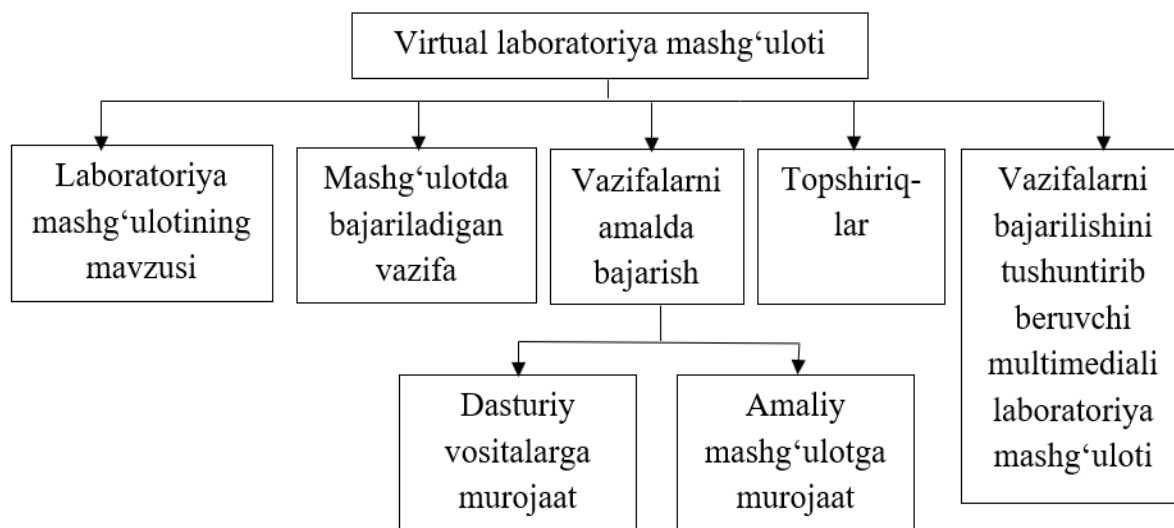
Virtual laboratoriya mashg‘uloti

Laboratoriya mashg‘ulotining mavzusi

Mashg‘ulotda bajariladigan vazifa

Vazifalarni amalda bajarish

Topshiriq-lar

Vazifalarni bajarilishini tushuntirib beruvchi multimediali laboratoriya mashg‘uloti

Dasturiy vositalarga murojaat

Amaliy mashg‘ulotga murojaat